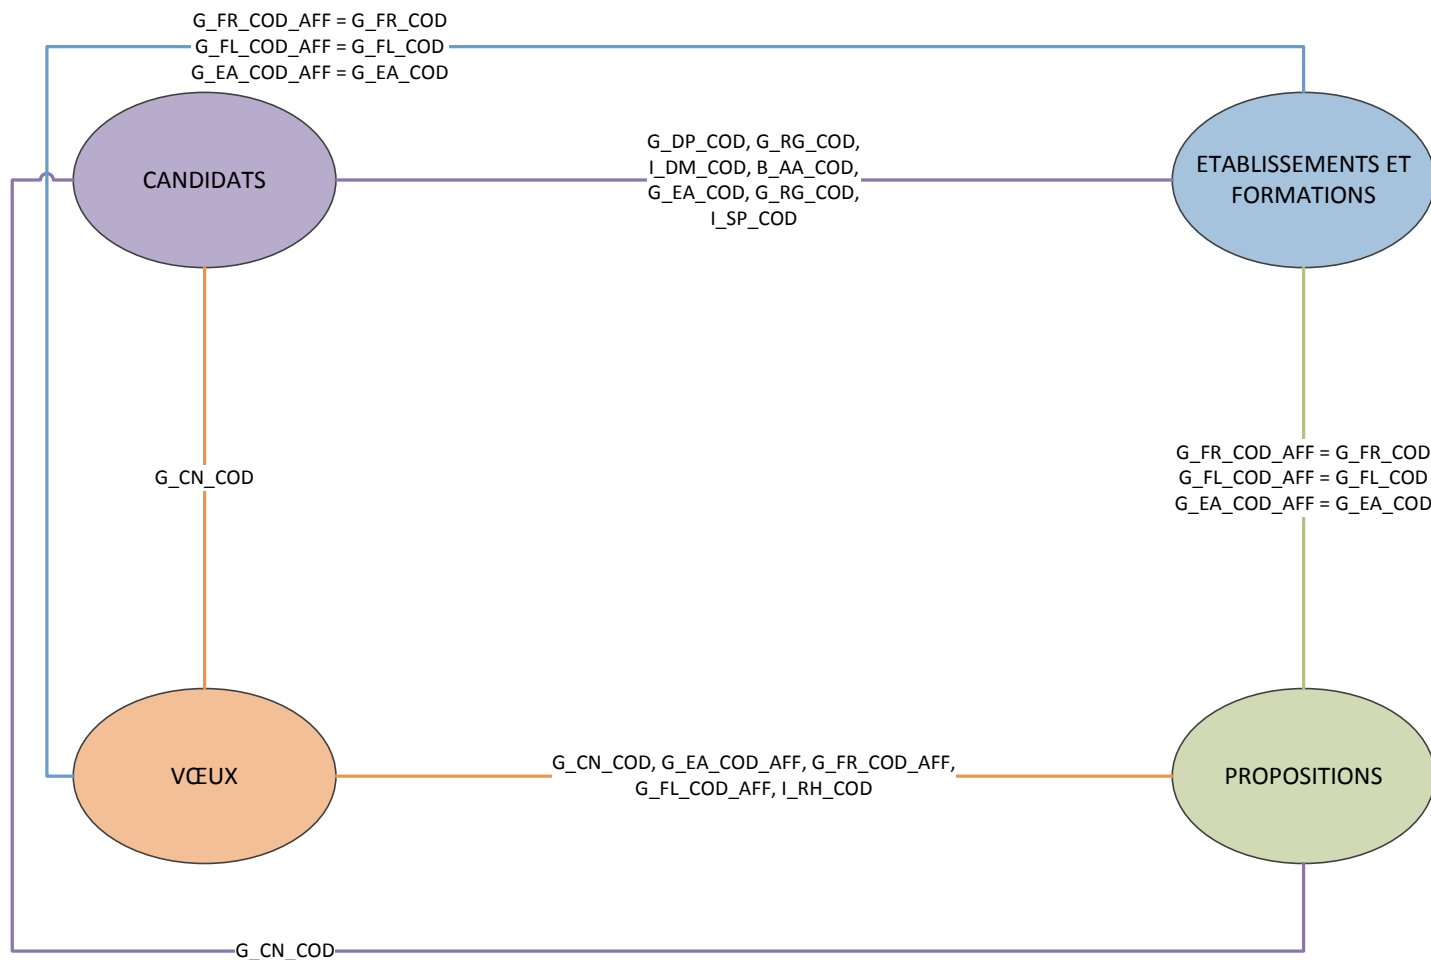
G_FR_COD_AFF = G_FR_COD
G_FL_COD_AFF = G_FL_COD
G_EA_COD_AFF = G_EA_COD

CANDIDATS

G_DP_COD, G_RG_COD, I_DM_COD, B_AA_COD, G_EA_COD, G_RG_COD, I_SP_COD

ETABLISSEMENTS ET FORMATIONS

G_CN_COD

G_FR_COD_AFF = G_FR_COD
G_FL_COD_AFF = G_FL_COD
G_EA_COD_AFF = G_EA_COD

VŒUX

G_CN_COD, G_EA_COD_AFF, G_FR_COD_AFF, G_FL_COD_AFF, I_RH_COD

PROPOSITIONS

G_CN_COD